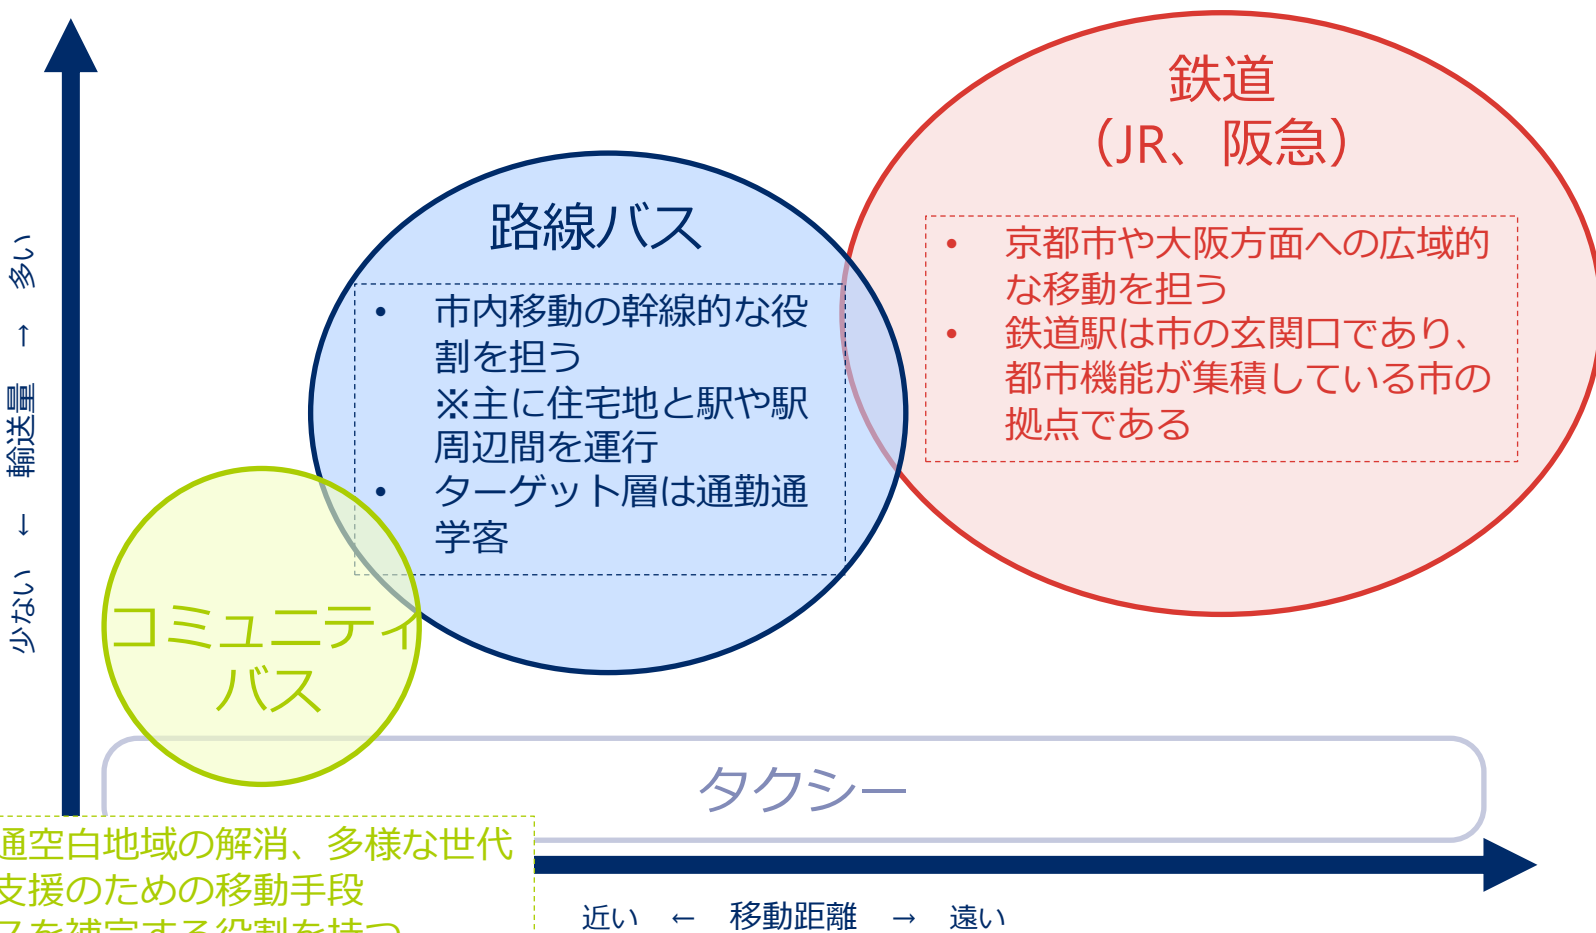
鉄道
（JR、阪急）

• 京都市や大阪方面への広域的な移動を担う
• 鉄道駅は市の玄関口であり、都市機能が集積している市の拠点である

路線バス

• 市内移動の幹線的な役割を担う
※主に住宅地と駅や駅周辺間を運行
• ターゲット層は通勤通学客

コミュニティバス

タクシー

少ない ← 輸送量 → 多い

通空白地域の解消、多様な世代
支援のための移動手段
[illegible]

近い ← 移動距離 → 遠い